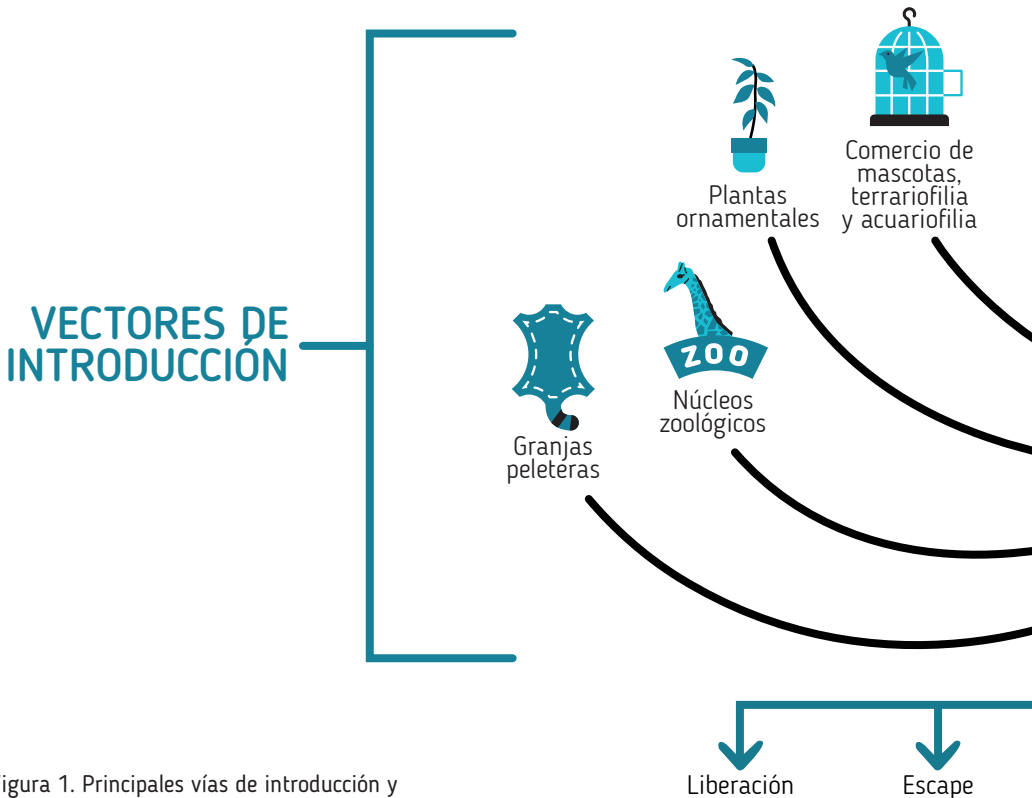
VECTORES DE INTRODUCCIÓN

Plantas ornamentales

Comercio de mascotas, terrariofilia y acuariofilia

Granjas peleteras

ZOO

Núcleos zoológicos

Liberación

Escape

igura 1. Principales vías de introducción y